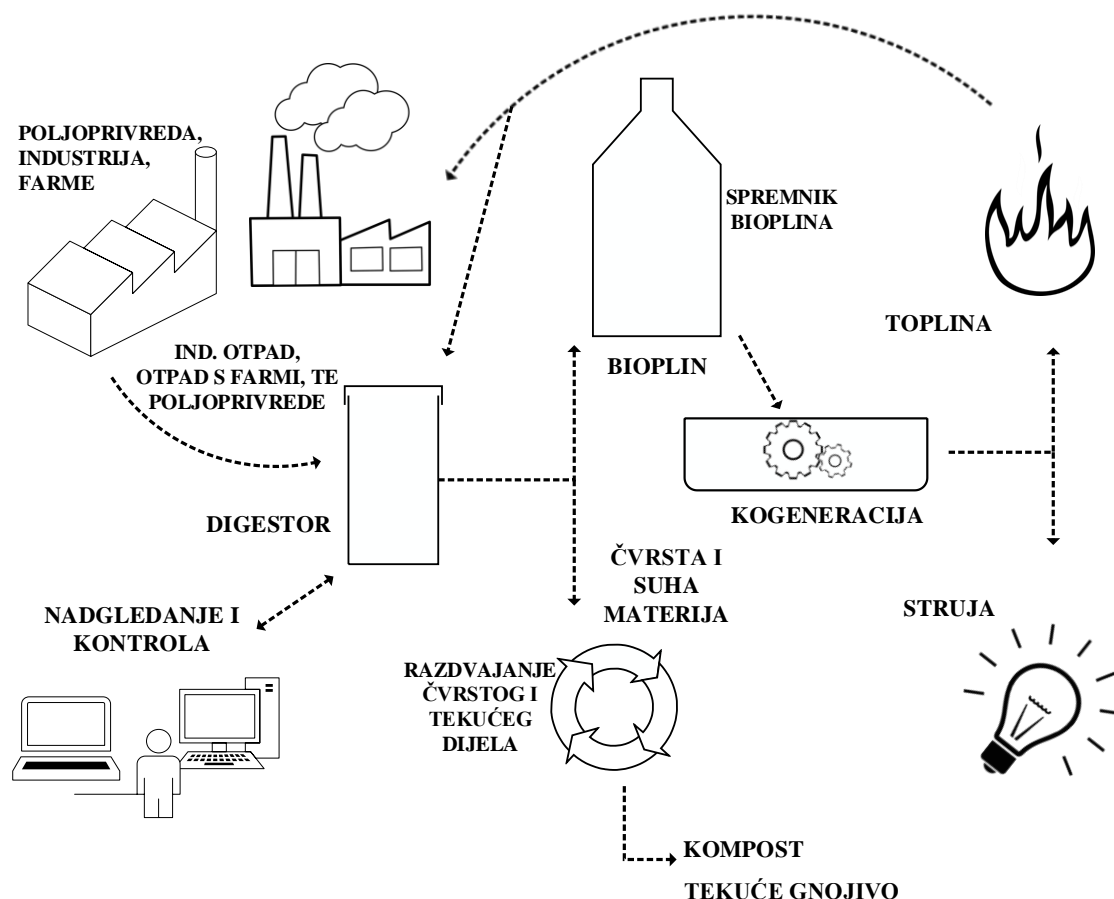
POLJOPRIVREDA, INDUSTRIJA, FARME

SPREMNIK BIOPLINA

TOPLINA

IND. OTPAD, OTPAD S FARMI, TE POLJOPRIVREDE

BIOPLIN

DIGESTOR

KOGENERACIJA

ČVRSTA I SUHA MATERIJA

NADGLEDANJE I KONTROLA

STRUJA

RAZDVAJANJE ČVRSTOG I TEKUĆEG DIJELA

KOMPOST

TEKUĆE GNOJIVO